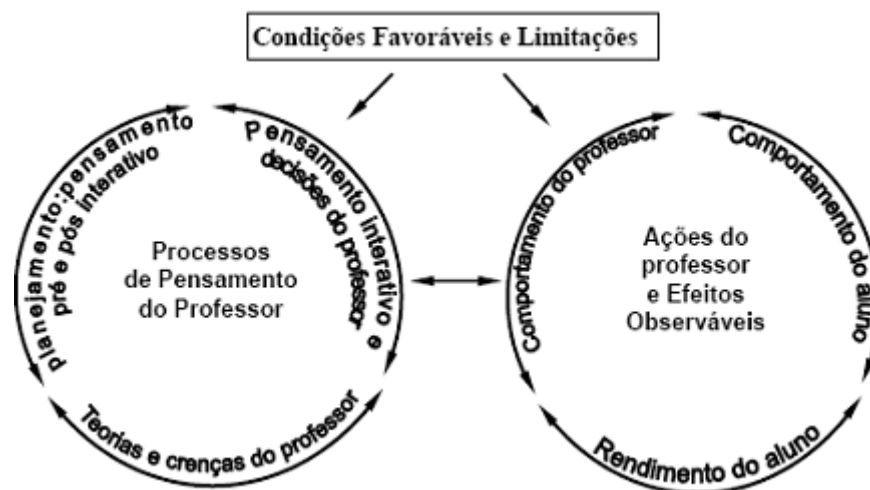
Condições Favoráveis e Limitações

planejamento:pensamento pré e pós interativo

Pensamento interativo e decisões do professor

Processos de Pensamento do Professor

Teorias e crenças do professor

Comportamento do professor

Comportamento do aluno

Ações do professor e Efeitos Observáveis

Rendimento do aluno